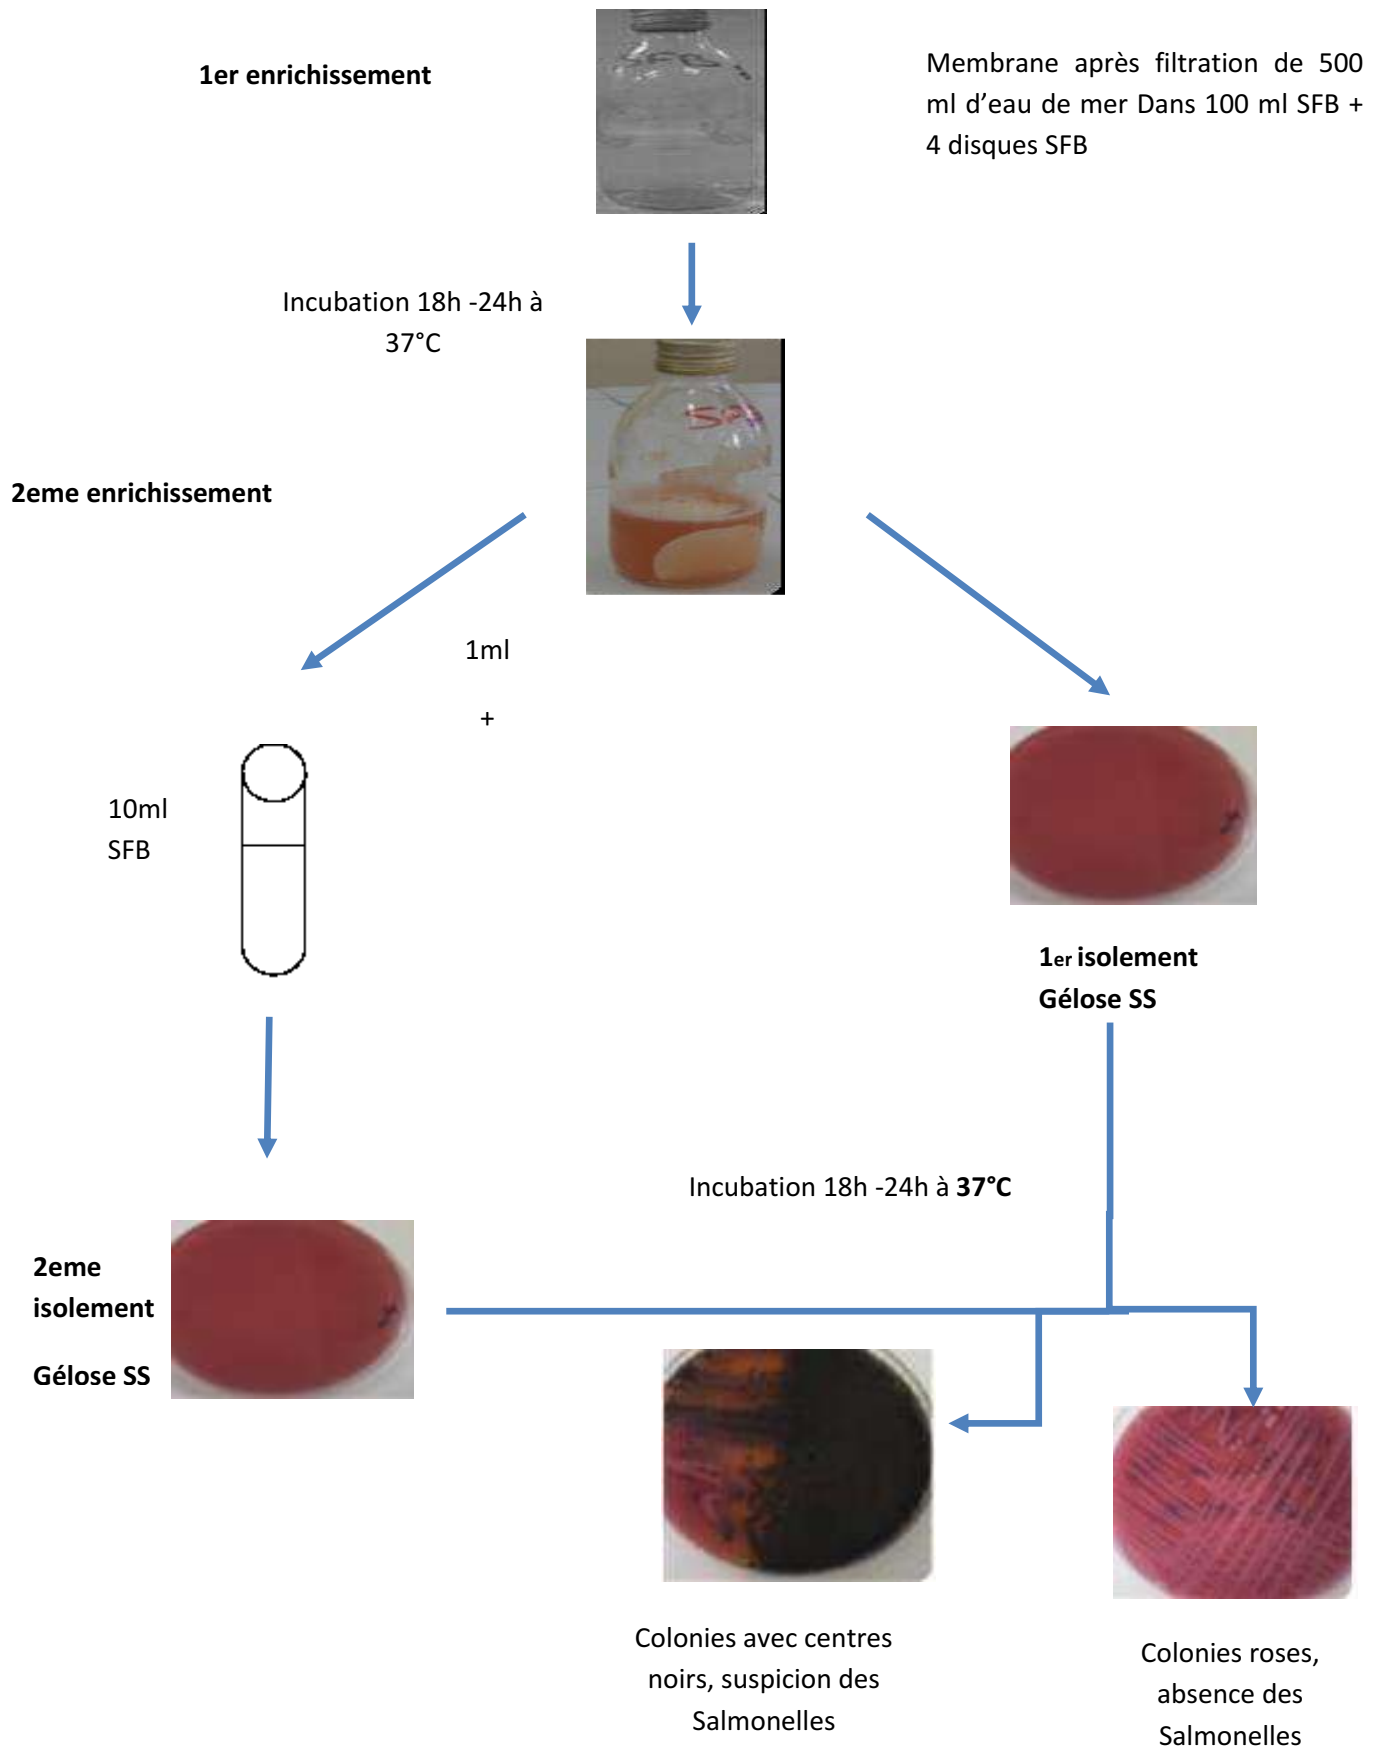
1er enrichissement

Membrane après filtration de 500 ml d'eau de mer Dans 100 ml SFB + 4 disques SFB

Incubation 18h -24h à 37°C

2eme enrichissement

1ml

+

10ml SFB

1er isolement
Gélose SS

Incubation 18h -24h à 37°C

2eme isolement

Gélose SS

Colonies avec centres noirs, suspicion des Salmonelles

Colonies roses, absence des Salmonelles